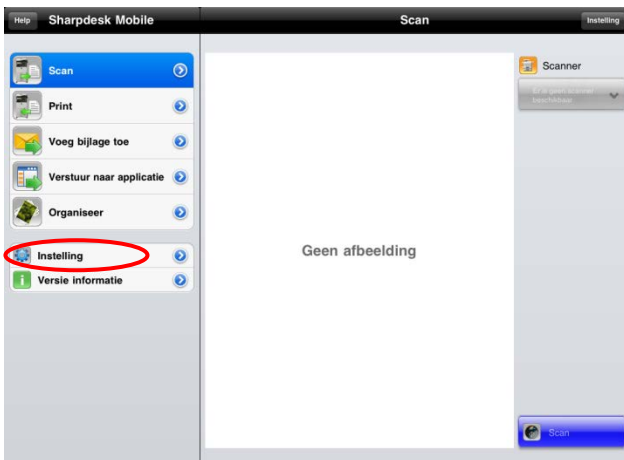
Help Sharpdesk Mobile

Scan

Instelling

Scan

Print

Voeg bijlage toe

Verstuur naar applicatie

Organiseer

Instelling

Versie informatie

Geen afbeelding

Scanner

Er is geen scanner beschikbaar

Scan